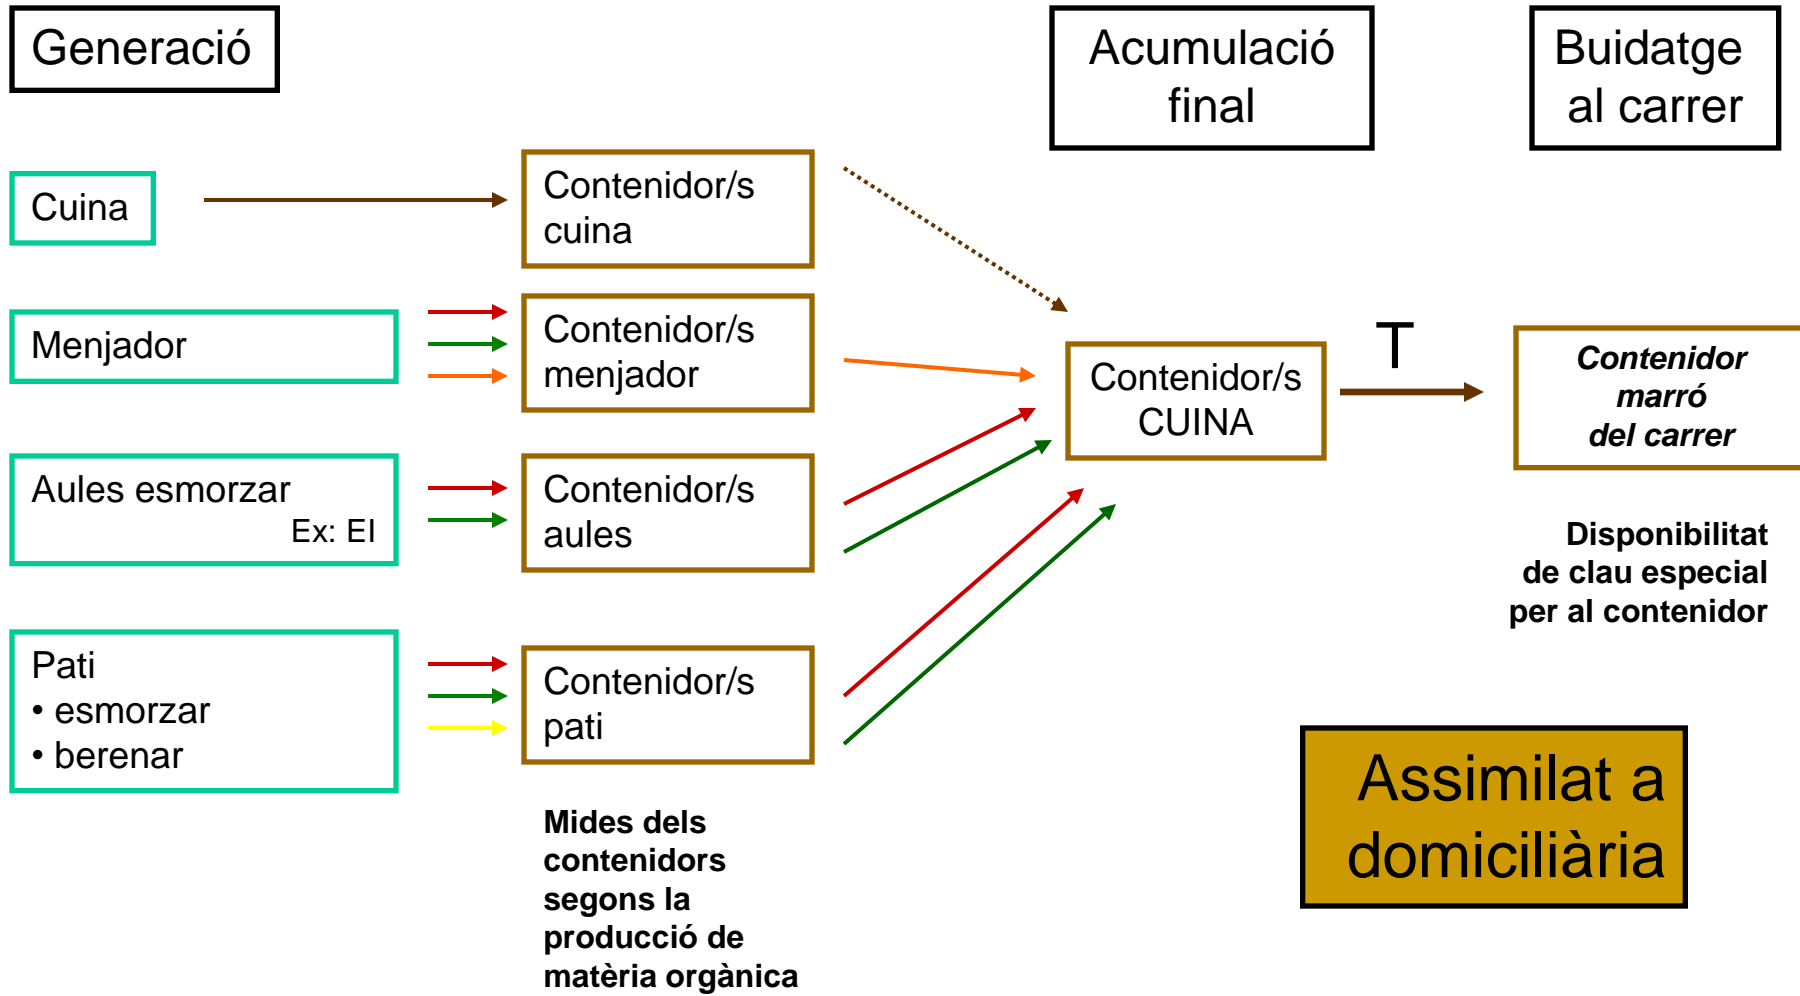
Generació

Acumulació final

Buidatge al carrer

Cuina

Contenidor/s cuina

Menjador

Contenidor/s menjador

Aules esmorzar
Ex: EI

Contenidor/s aules

Pati
• esmorzar
• berenar

Contenidor/s pati

Contenidor/s CUINA

T

*Contenidor marró del carrer*

**Disponibilitat de clau especial per al contenidor**

**Mides dels contenidors segons la producció de matèria orgànica**

Assimilat a domiciliària